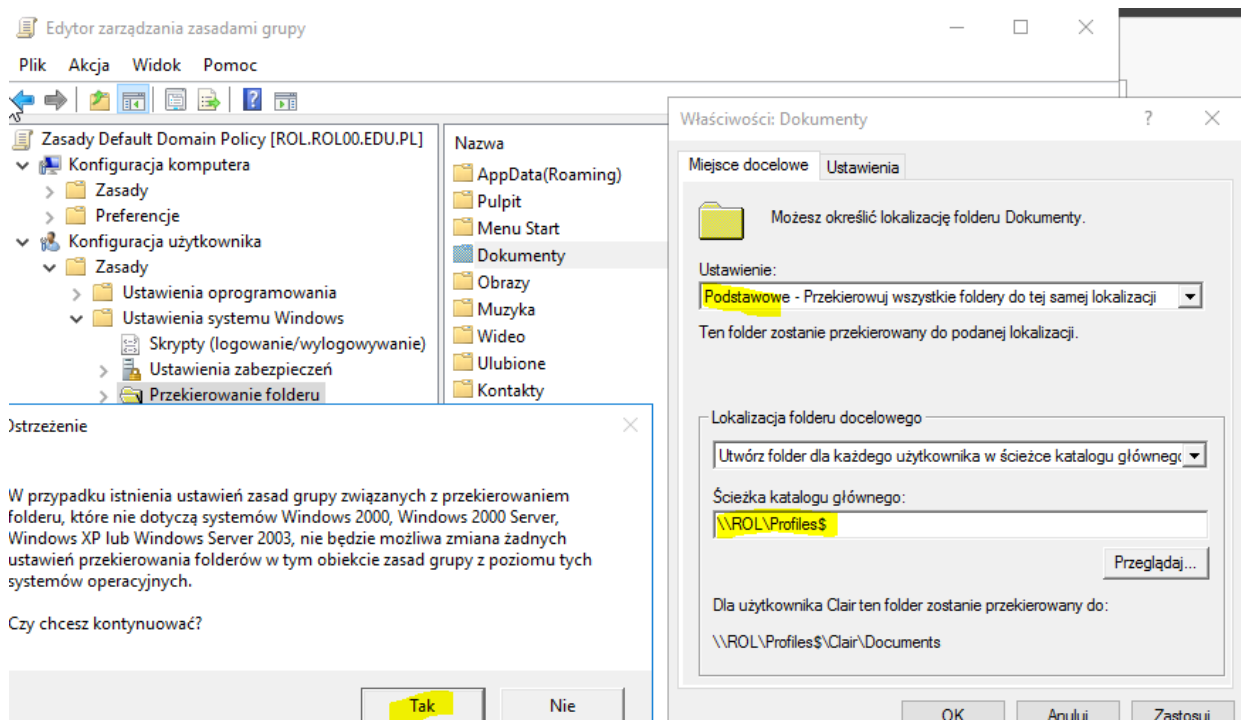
Edytor zarządzania zasadami grupy

Plik Akcja Widok Pomoc

Zasady Default Domain Policy [ROL.ROL00.EDU.PL]
Konfiguracja komputera
Zasady
Preferencje
Konfiguracja użytkownika
Zasady
Ustawienia oprogramowania
Ustawienia systemu Windows
Skrypty (logowanie/wylogowywanie)
Ustawienia zabezpieczeń
Przekierowanie folderu

Nazwa
AppData(Roaming)
Pulpit
Menu Start
Dokumenty
Obrazy
Muzyka
Wideo
Ulubione
Kontakty

Ostrzeżenie

W przypadku istnienia ustawień zasad grupy związanych z przekierowaniem folderu, które nie dotyczą systemów Windows 2000, Windows 2000 Server, Windows XP lub Windows Server 2003, nie będzie możliwa zmiana żadnych ustawień przekierowania folderów w tym obiekcie zasad grupy z poziomu tych systemów operacyjnych.

Czy chcesz kontynuować?

Tak Nie

Właściwości: Dokumenty ? ×

Miejsce docelowe Ustawienia

Możesz określić lokalizację folderu Dokumenty.

Ustawienie:
Podstawowe - Przekierowuj wszystkie foldery do tej samej lokalizacji

Ten folder zostanie przekierowany do podanej lokalizacji.

Lokalizacja folderu docelowego
Utwórz folder dla każdego użytkownika w ścieżce katalogu głównego

Ścieżka katalogu głównego:
\\ROL\Profiles$

Przeglądaj...

Dla użytkownika Clair ten folder zostanie przekierowany do:

\\ROL\Profiles$\Clair\Documents

OK Anuluj Zastosuj